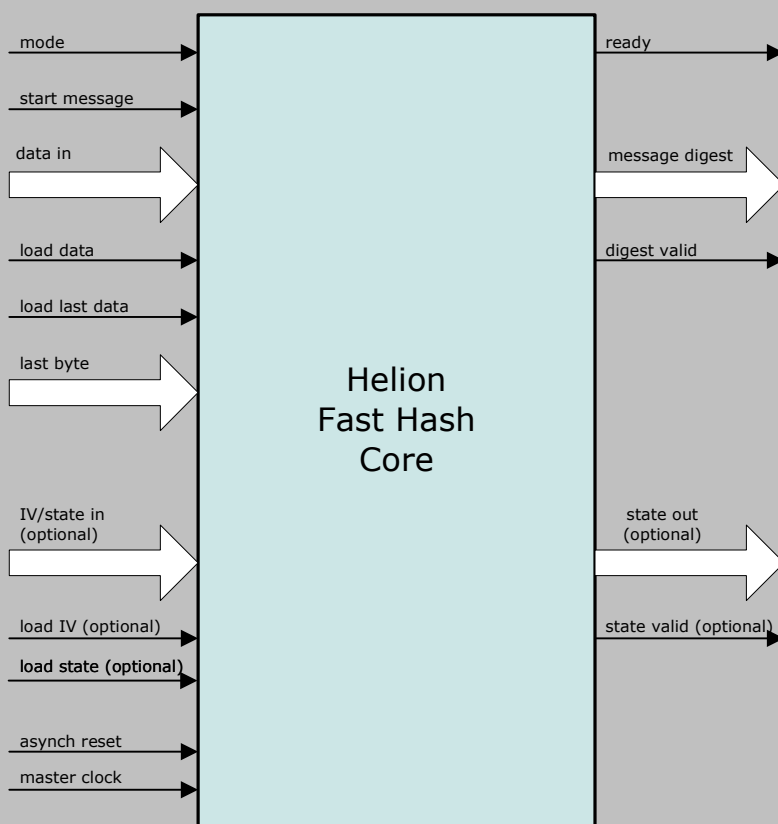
mode

start message

data in

load data

load last data

last byte

IV/state in (optional)

load IV (optional)

load state (optional)

asynch reset

master clock

Helion Fast Hash Core

ready

message digest

digest valid

state out (optional)

state valid (optional)